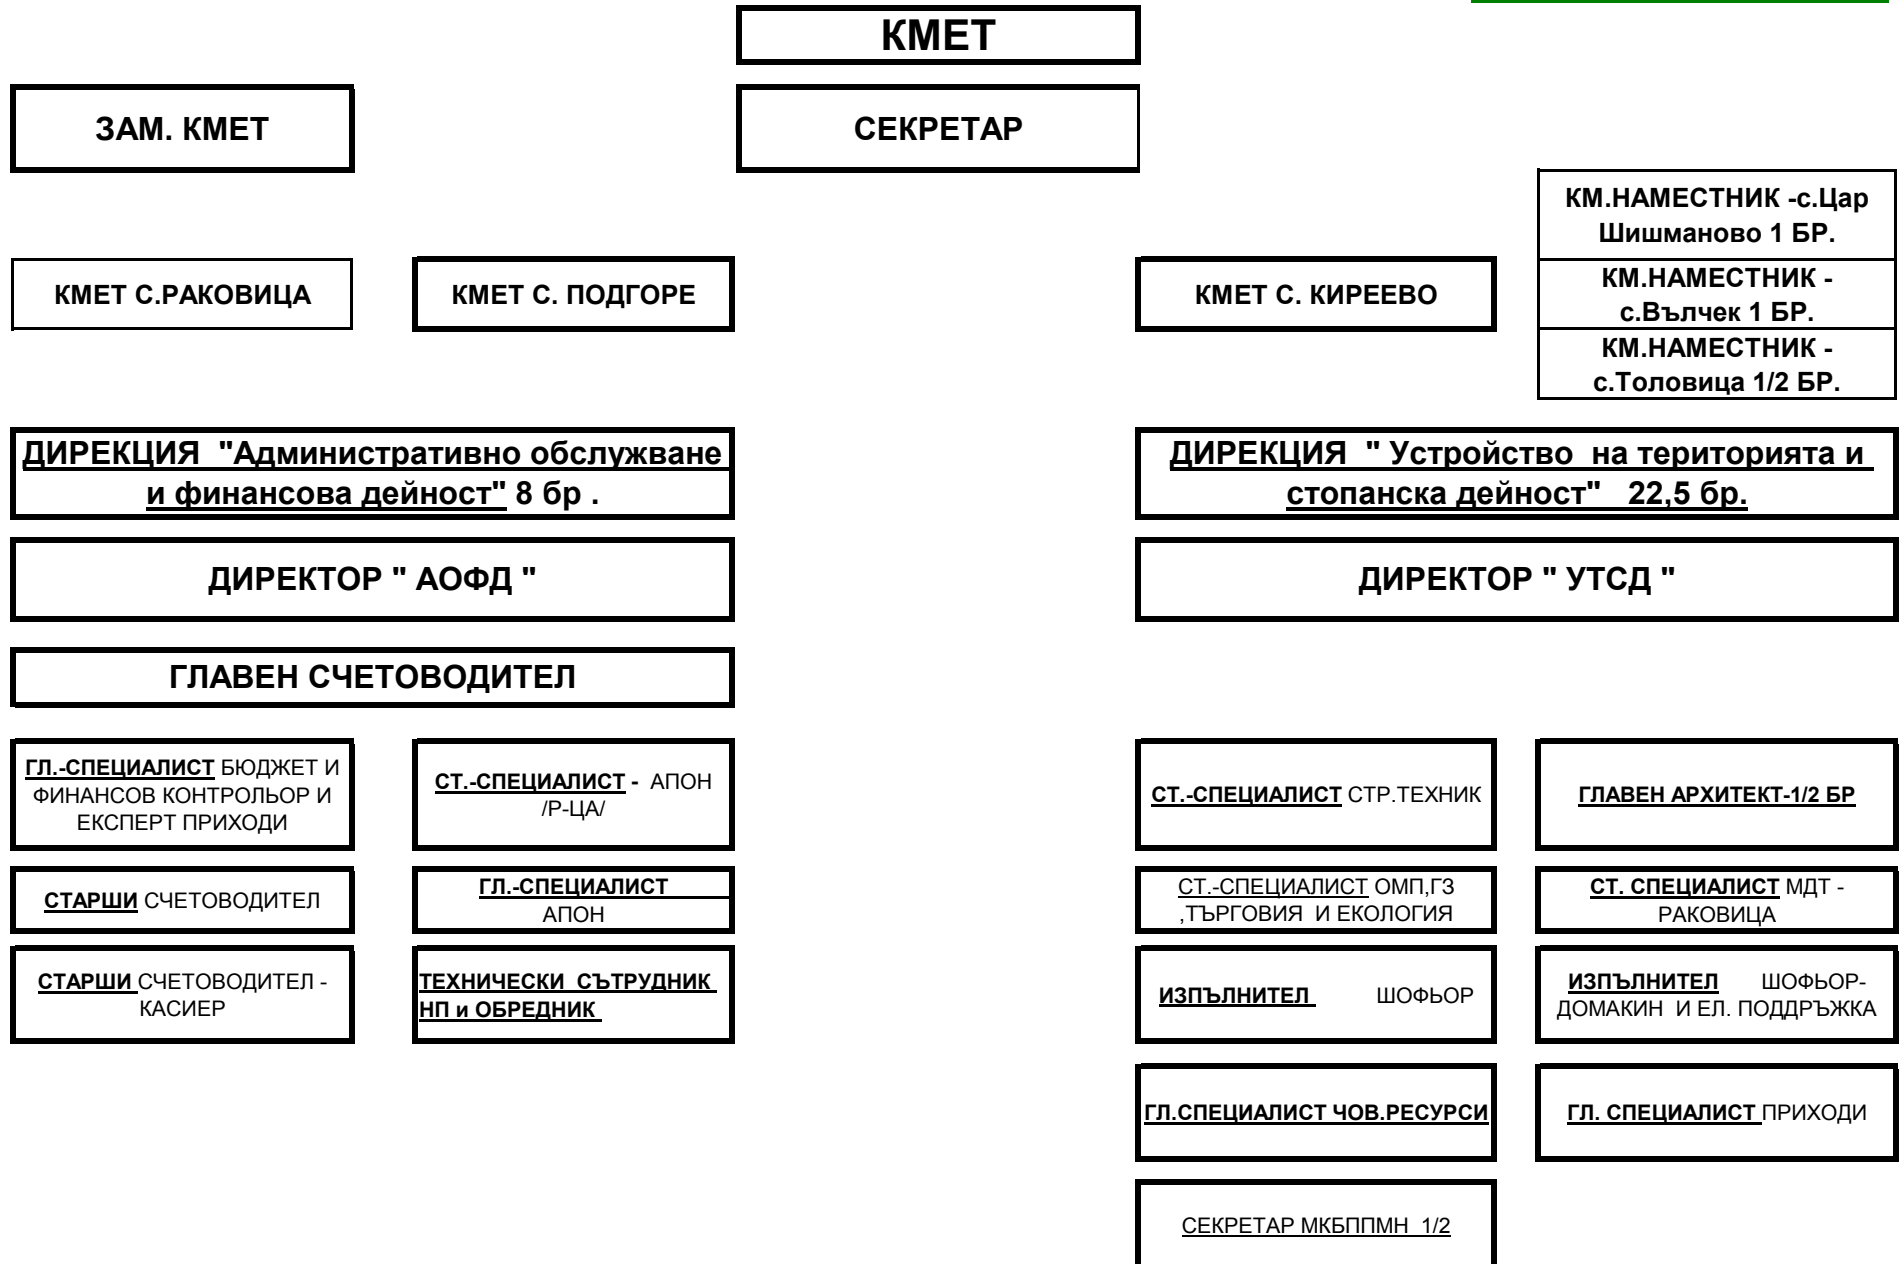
КМЕТ

ЗАМ. КМЕТ

СЕКРЕТАР

КМ.НАМЕСТНИК -с.Цар Шишманово 1 БР.

КМ.НАМЕСТНИК - с.Вълчек 1 БР.

КМ.НАМЕСТНИК - с.Толовица 1/2 БР.

КМЕТ С.РАКОВИЦА

КМЕТ С. ПОДГОРЕ

КМЕТ С. КИРЕЕВО

ДИРЕКЦИЯ "Административно обслужване и финансова дейност" 8 бр .

ДИРЕКЦИЯ " Устройство на територията и стопанска дейност" 22,5 бр.

ДИРЕКТОР " АОФД "

ДИРЕКТОР " УТСД "

ГЛАВЕН СЧЕТОВОДИТЕЛ

ГЛ.-СПЕЦИАЛИСТ БЮДЖЕТ И ФИНАНСОВ КОНТРОЛЬОР И ЕКСПЕРТ ПРИХОДИ

СТ.-СПЕЦИАЛИСТ - АПОН /Р-ЦА/

СТ.-СПЕЦИАЛИСТ СТР.ТЕХНИК

ГЛАВЕН АРХИТЕКТ-1/2 БР

СТАРШИ СЧЕТОВОДИТЕЛ

ГЛ.-СПЕЦИАЛИСТ АПОН

СТ.-СПЕЦИАЛИСТ ОМП,ГЗ ,ТЪРГОВИЯ И ЕКОЛОГИЯ

СТ. СПЕЦИАЛИСТ МДТ - РАКОВИЦА

СТАРШИ СЧЕТОВОДИТЕЛ - КАСИЕР

ТЕХНИЧЕСКИ СЪТРУДНИК НП и ОБРЕДНИК

ИЗПЪЛНИТЕЛ ШОФЬОР

ИЗПЪЛНИТЕЛ ШОФЬОР-ДОМАКИН И ЕЛ. ПОДДРЪЖКА

ГЛ.СПЕЦИАЛИСТ ЧОВ.РЕСУРСИ

ГЛ. СПЕЦИАЛИСТ ПРИХОДИ

СЕКРЕТАР МКБППМН 1/2